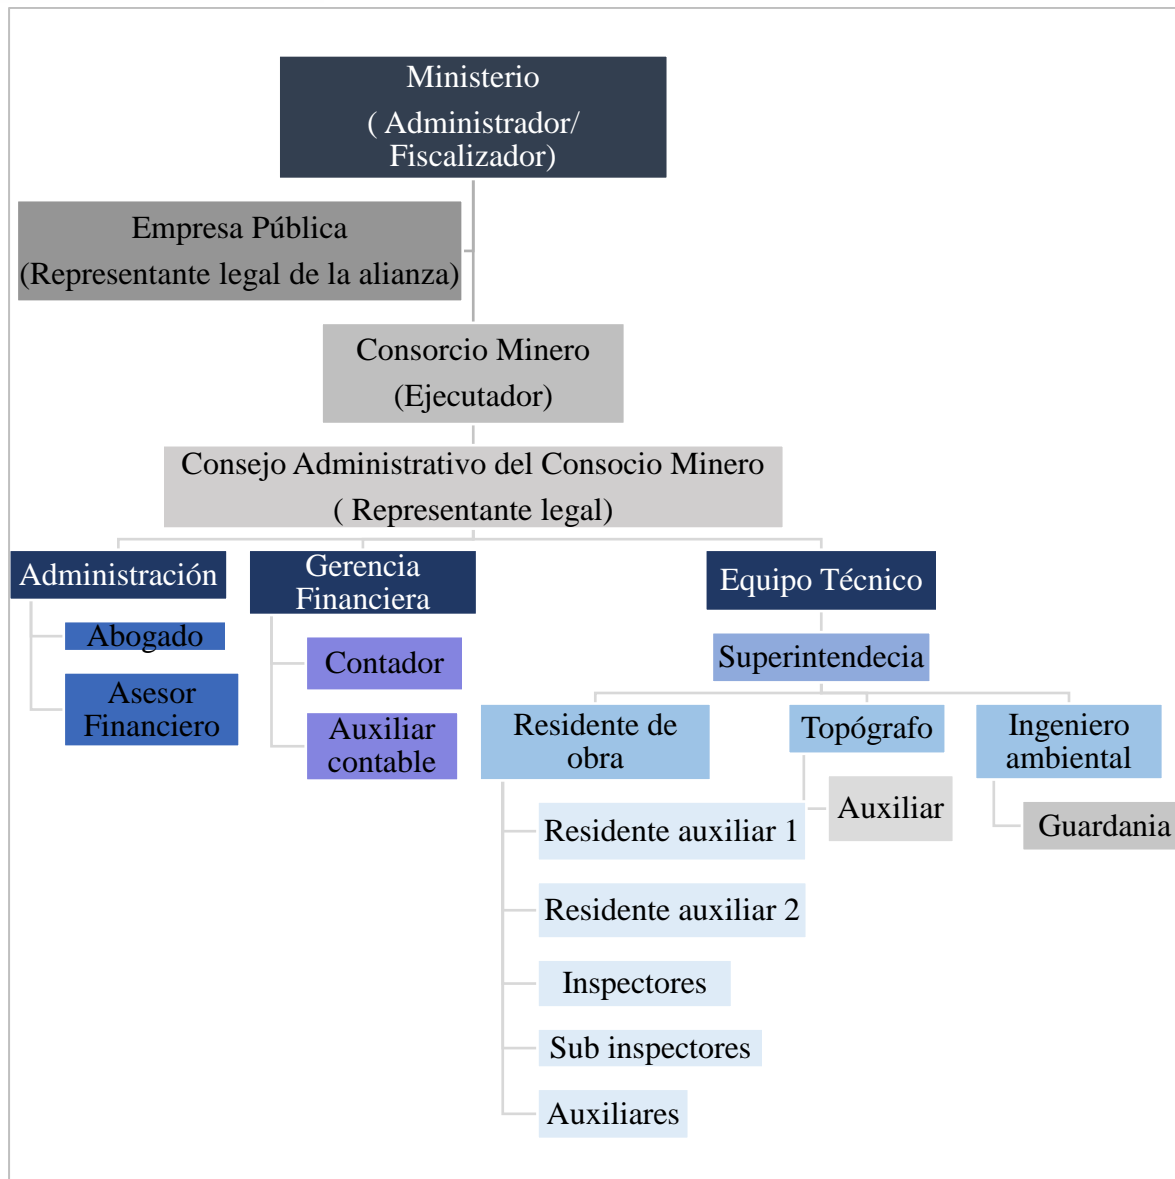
Ministerio
( Administrador/ Fiscalizador)

Empresa Pública
(Representante legal de la alianza)

Consorcio Minero
(Ejecutador)

Consejo Administrativo del Consocio Minero
( Representante legal)

Administración

Abogado

Asesor Financiero

Gerencia Financiera

Contador

Auxiliar contable

Equipo Técnico

Superintendecia

Residente de obra

Residente auxiliar 1

Residente auxiliar 2

Inspectores

Sub inspectores

Auxiliares

Topógrafo

Auxiliar

Ingeniero ambiental

Guardania